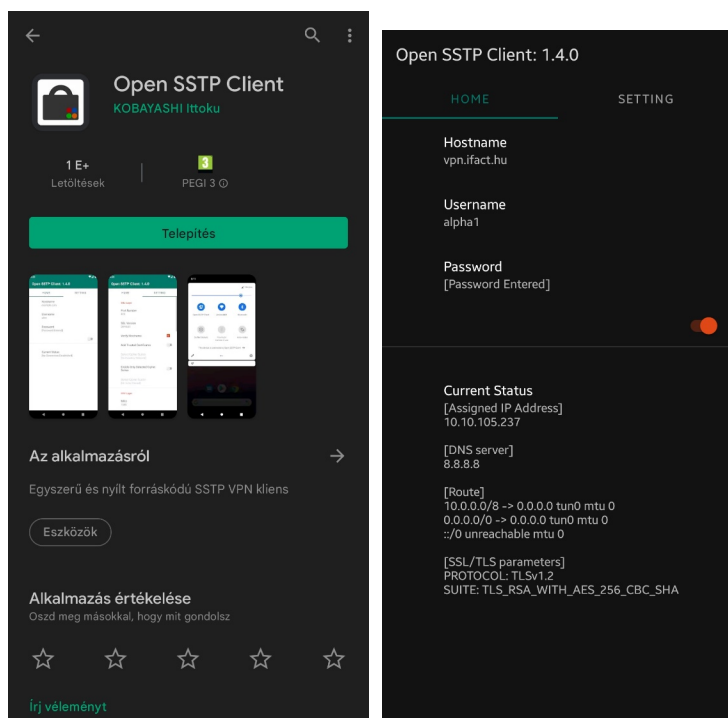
Open SSTP Client
KOBAYASHI Ittoku

1 E+
Letöltések

3
PEGI 3 ⓘ

Telepítés

Az alkalmazásról

Egyszerű és nyílt forráskódú SSTP VPN kliens

Eszközök

Alkalmazás értékelése
Oszd meg másokkal, hogy mit gondolsz

Írj véleményt

Open SSTP Client: 1.4.0

HOME
SETTING

Hostname
vpn.ifact.hu

Username
alpha1

Password
[Password Entered]

Current Status
[Assigned IP Address]
10.10.105.237

[DNS server]
8.8.8.8

[Route]
10.0.0.0/8 -> 0.0.0.0 tun0 mtu 0
0.0.0.0/0 -> 0.0.0.0 tun0 mtu 0
::/0 unreachable mtu 0

[SSL/TLS parameters]
PROTOCOL: TLSv1.2
SUITE: TLS_RSA_WITH_AES_256_CBC_SHA